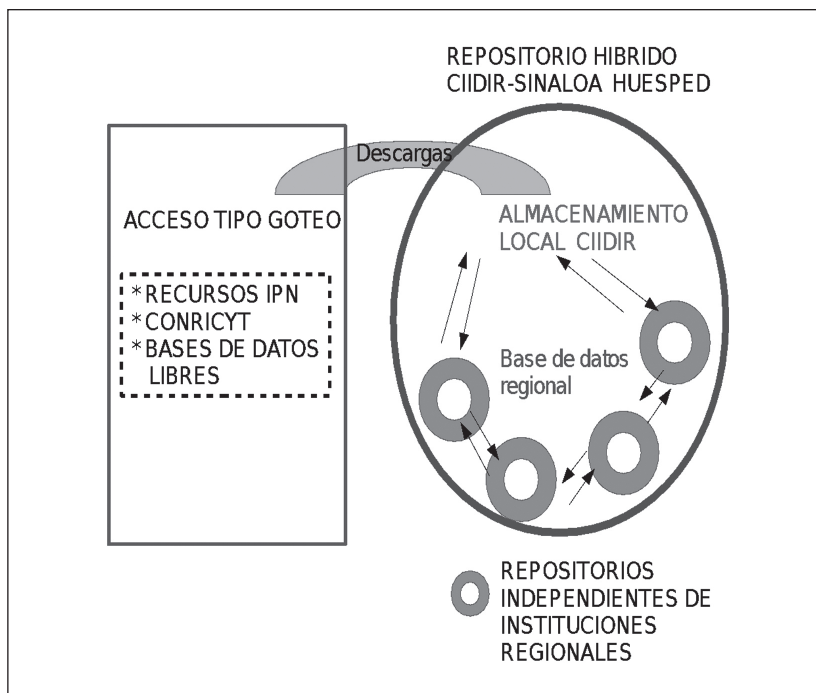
REPOSITORIO HIBRIDO
CIIDIR-SINALOA HUESPED

Descargas

ACCESO TIPO GOTEO

*RECURSOS IPN
*CONRICYT
*BASES DE DATOS LIBRES

ALMACENAMIENTO
LOCAL CIIDIR

Base de datos
regional

REPOSITORIOS
INDEPENDIENTES DE
INSTITUCIONES
REGIONALES